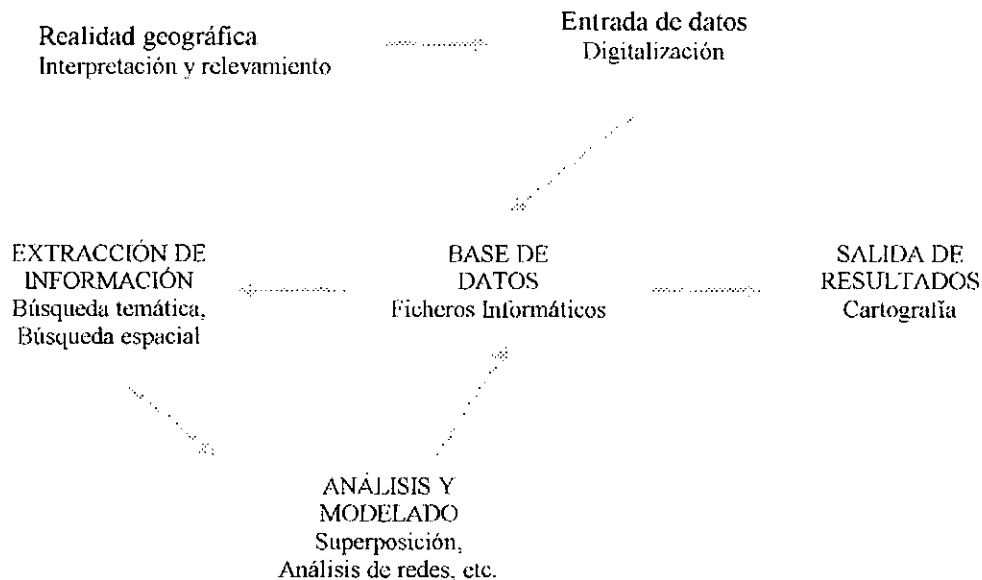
Realidad geográfica
Interpretación y relevamiento

Entrada de datos
Digitalización

EXTRACCIÓN DE INFORMACIÓN
Búsqueda temática, Búsqueda espacial

BASE DE DATOS
Ficheros Informáticos

SALIDA DE RESULTADOS
Cartografía

ANÁLISIS Y MODELADO
Superposición, Análisis de redes, etc.